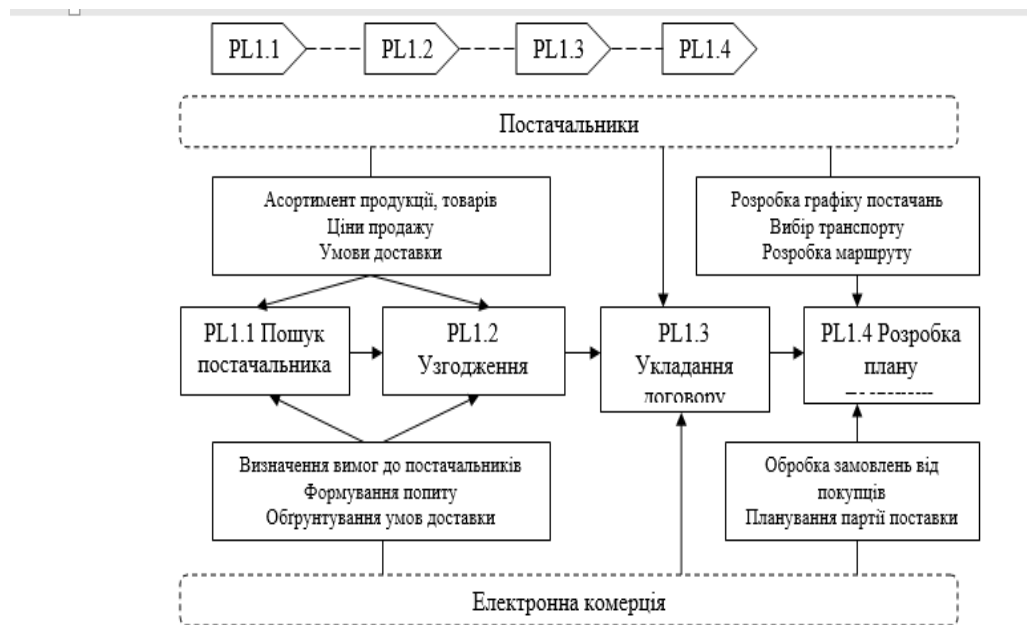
PL1.1 PL1.2 PL1.3 PL1.4

Постачальники

Асортимент продукції, товарів
Ціни продажу
Умови доставки

Розробка графіку постачань
Вибір транспорту
Розробка маршруту

PL1.1 Пошук постачальника

PL1.2 Узгодження

PL1.3 Укладання договору

PL1.4 Розробка плану

Визначення вимог до постачальників
Формування попиту
Обгрунтування умов доставки

Обробка замовлень від покупців
Планування партії поставки

Електронна комерція